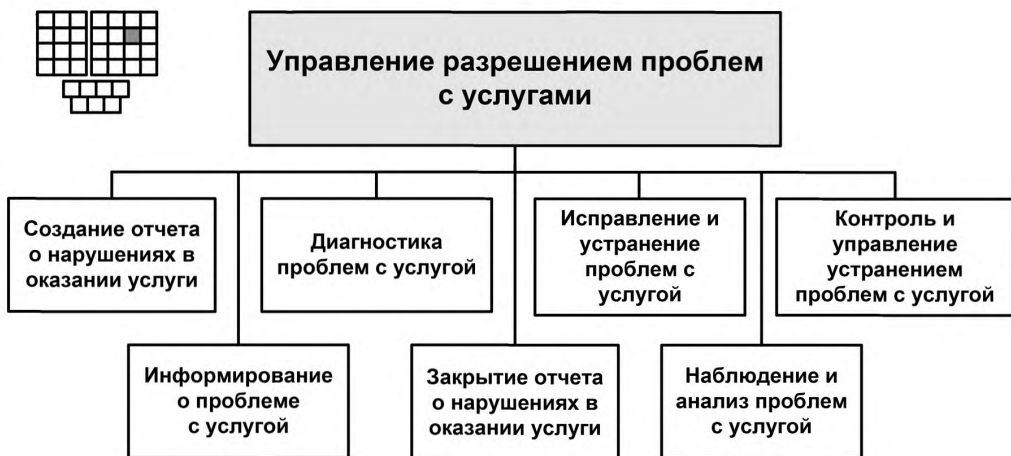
Управление разрешением проблем с услугами

Создание отчета о нарушениях в оказании услуги

Диагностика проблем с услугой

Исправление и устранение проблем с услугой

Контроль и управление устранением проблем с услугой

Информирование о проблеме с услугой

Закрытие отчета о нарушениях в оказании услуги

Наблюдение и анализ проблем с услугой